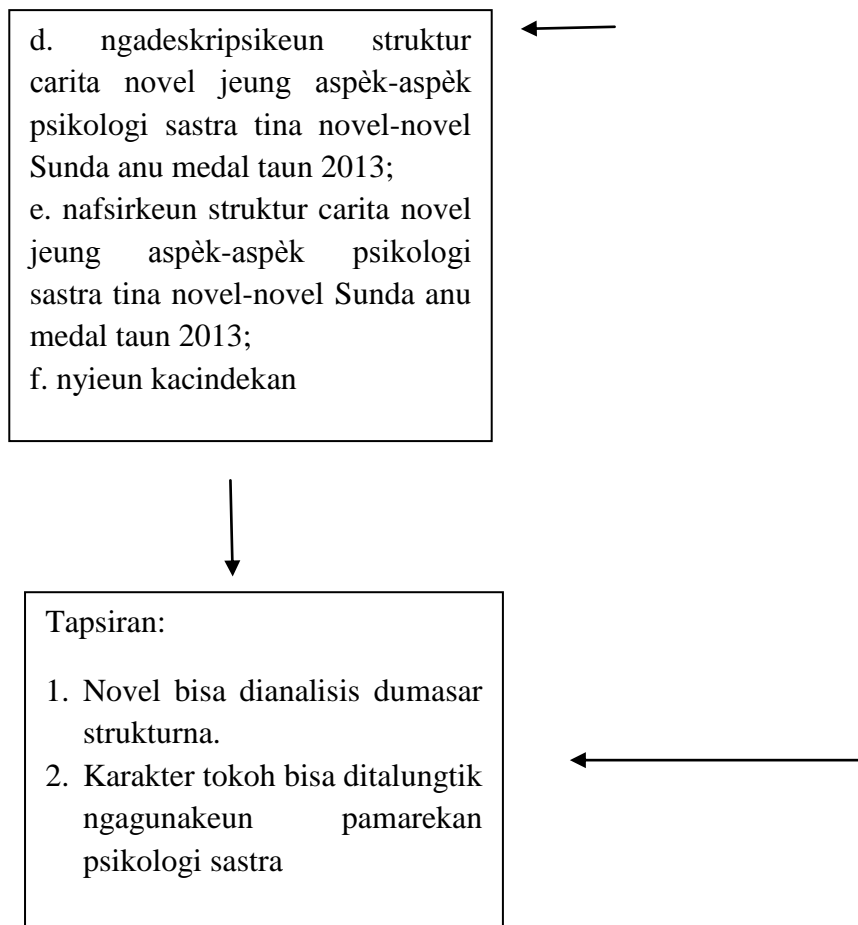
d. ngadeskripsikeun struktur carita novel jeung aspèk-aspèk psikologi sastra tina novel-novel Sunda anu medal taun 2013;
e. nafsirkeun struktur carita novel jeung aspèk-aspèk psikologi sastra tina novel-novel Sunda anu medal taun 2013;
f. nyieun kacindekan

Tapsiran:

1. Novel bisa dianalisis dumasar strukturna.
2. Karakter tokoh bisa ditalungtik ngagunakeun pamarekan psikologi sastra